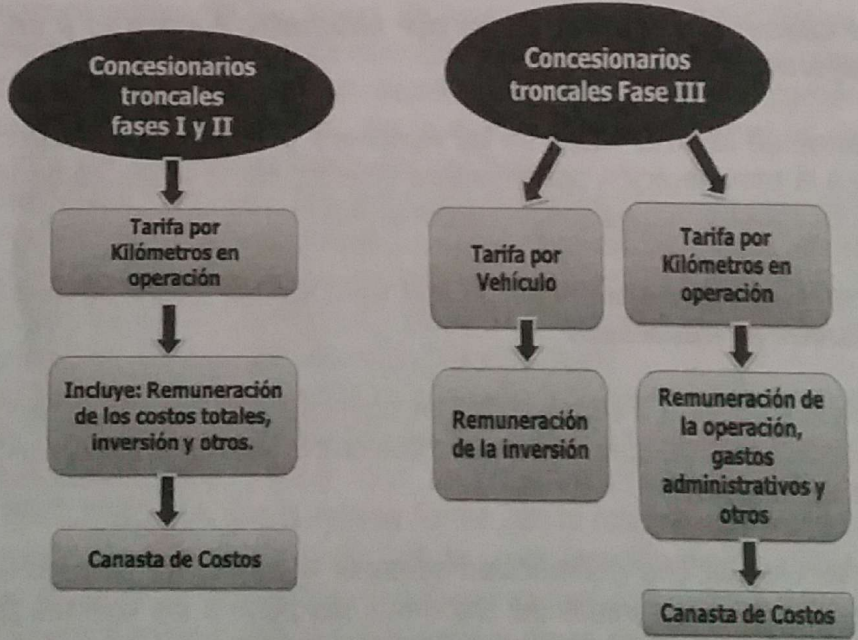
Concesionarios troncales fases I y II

Tarifa por Kilómetros en operación

Incluye: Remuneración de los costos totales, inversión y otros.

Canasta de Costos

Concesionarios troncales Fase III

Tarifa por Vehículo

Remuneración de la inversión

Tarifa por Kilómetros en operación

Remuneración de la operación, gastos administrativos y otros

Canasta de Costos